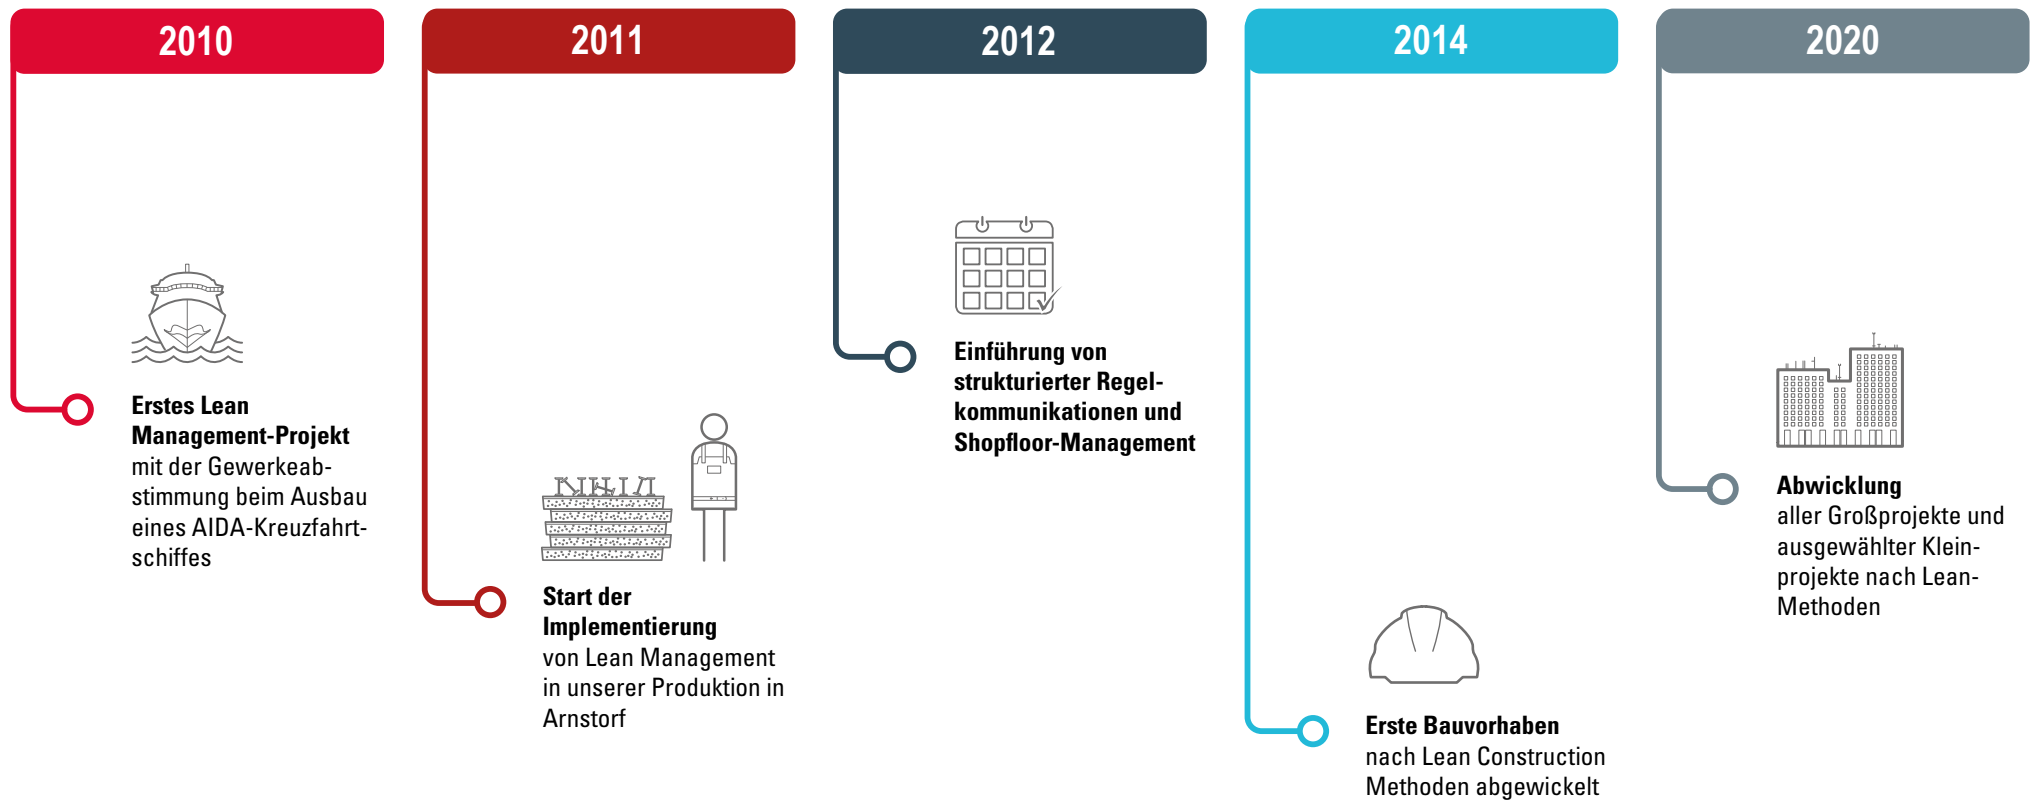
2010

Erstes Lean Management-Projekt mit der Gewerkeabstimmung beim Ausbau eines AIDA-Kreuzfahrtschiffes

2011

Start der Implementierung von Lean Management in unserer Produktion in Arnstorf

2012

Einführung von strukturierter Regelkommunikationen und Shopfloor-Management

2014

Erste Bauvorhaben nach Lean Construction Methoden abgewickelt

2020

Abwicklung aller Großprojekte und ausgewählter Kleinprojekte nach Lean-Methoden